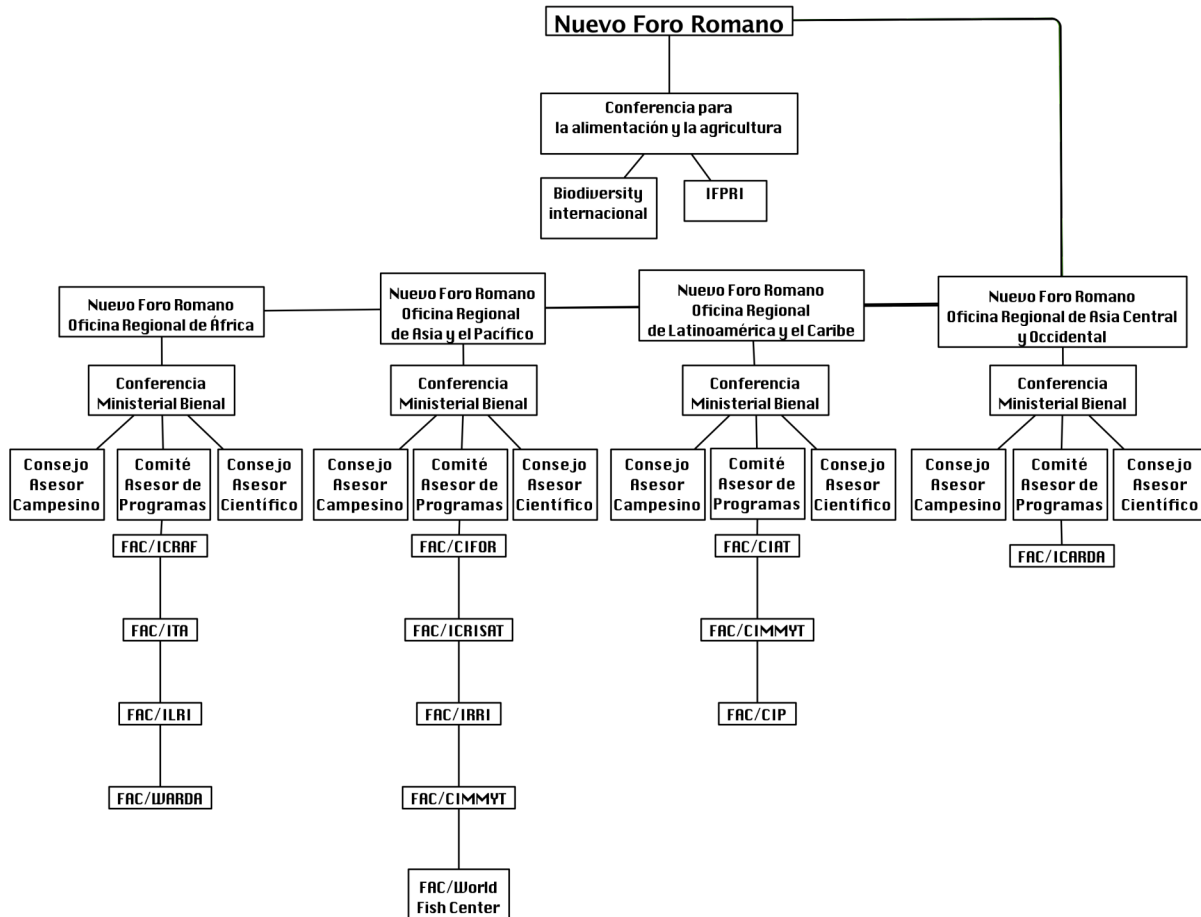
Nuevo Foro Romano

Conferencia para la alimentación y la agricultura

Biodiversity internacional

IFPRI

Nuevo Foro Romano Oficina Regional de África

Conferencia Ministerial Bienal

Consejo Asesor Campesino

Comité Asesor de Programas

Consejo Asesor Científico

FAC/ICRAF

FAC/ITA

FAC/ILRI

FAC/WARDA

Nuevo Foro Romano Oficina Regional de Asia y el Pacífico

Conferencia Ministerial Bienal

Consejo Asesor Campesino

Comité Asesor de Programas

Consejo Asesor Científico

FAC/CIFOR

FAC/ICRISAT

FAC/IRRI

FAC/CIMMYT

FAC/World Fish Center

Nuevo Foro Romano Oficina Regional de Latinoamérica y el Caribe

Conferencia Ministerial Bienal

Consejo Asesor Campesino

Comité Asesor de Programas

Consejo Asesor Científico

FAC/CIAT

FAC/CIMMYT

FAC/CIP

Nuevo Foro Romano Oficina Regional de Asia Central y Occidental

Conferencia Ministerial Bienal

Consejo Asesor Campesino

Comité Asesor de Programas

Consejo Asesor Científico

FAC/ICARDA